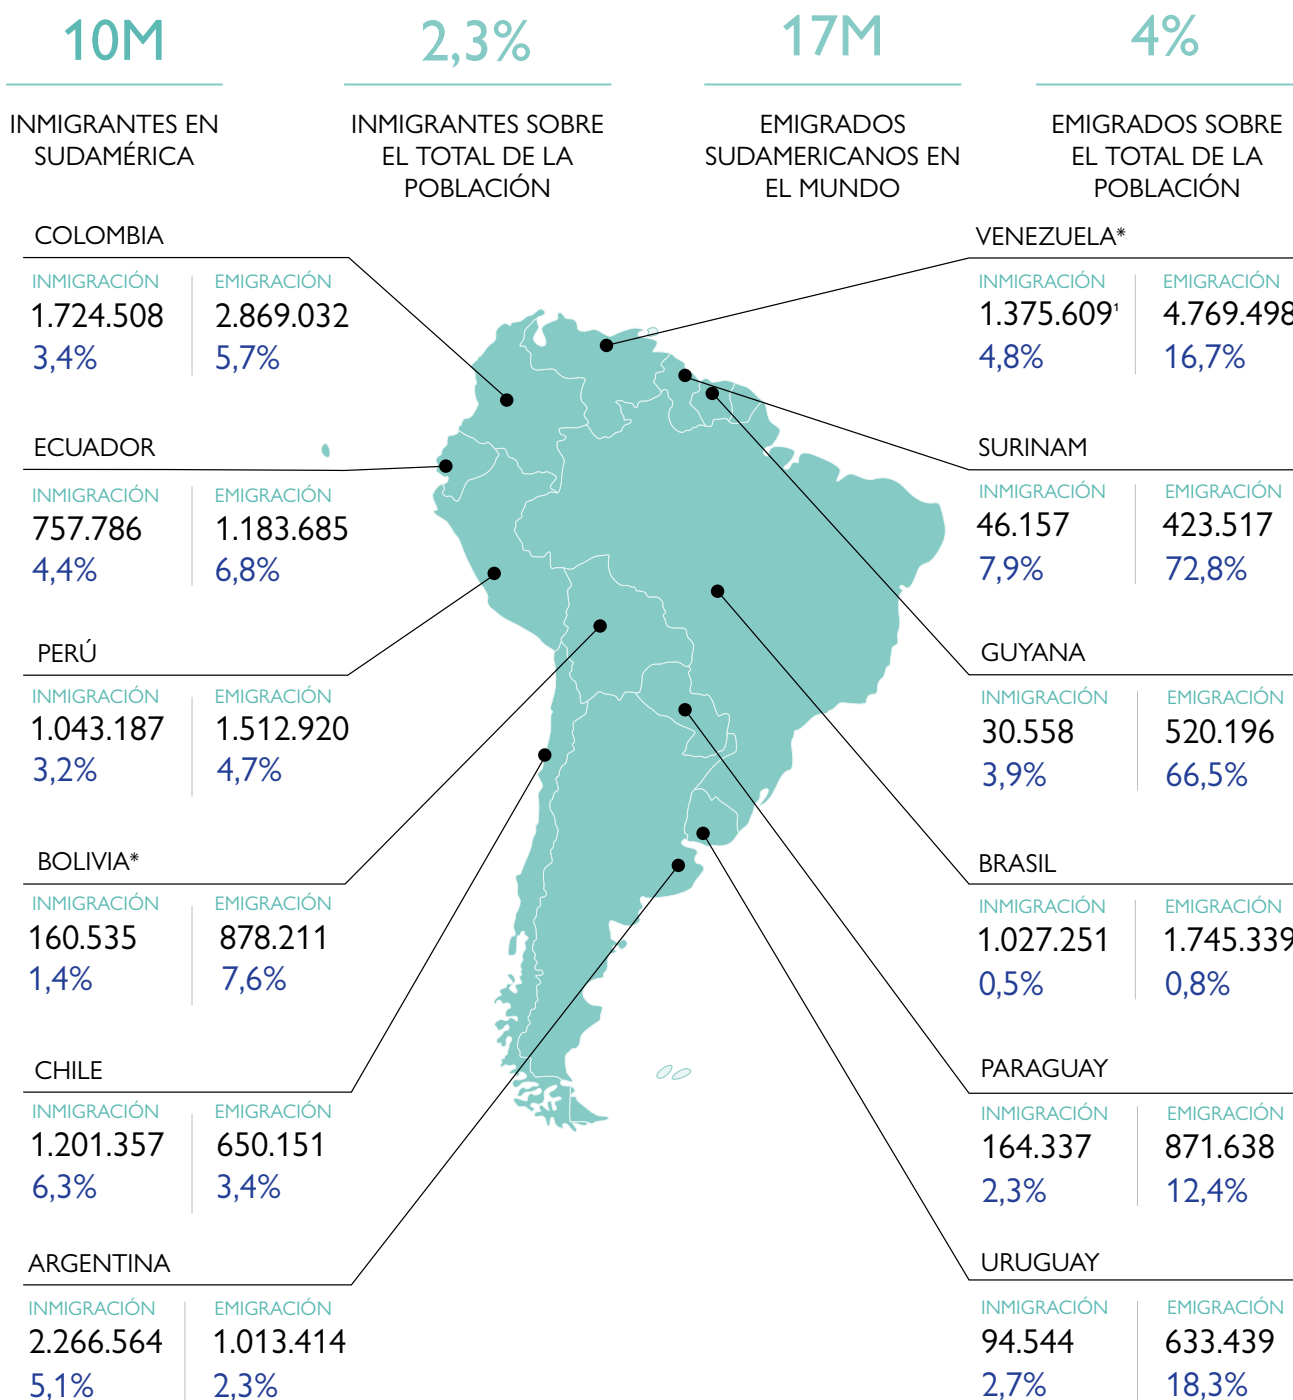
10M

INMIGRANTES EN SUDAMÉRICA

2,3%

INMIGRANTES SOBRE EL TOTAL DE LA POBLACIÓN

17M

EMIGRADOS SUDAMERICANOS EN EL MUNDO

4%

EMIGRADOS SOBRE EL TOTAL DE LA POBLACIÓN

COLOMBIA

| INMIGRACIÓN | EMIGRACIÓN |
|---|---|
| 1.724.508 | 2.869.032 |
| 3,4% | 5,7% |

ECUADOR

| INMIGRACIÓN | EMIGRACIÓN |
|---|---|
| 757.786 | 1.183.685 |
| 4,4% | 6,8% |

PERÚ

| INMIGRACIÓN | EMIGRACIÓN |
|---|---|
| 1.043.187 | 1.512.920 |
| 3,2% | 4,7% |

BOLIVIA*

| INMIGRACIÓN | EMIGRACIÓN |
|---|---|
| 160.535 | 878.211 |
| 1,4% | 7,6% |

CHILE

| INMIGRACIÓN | EMIGRACIÓN |
|---|---|
| 1.201.357 | 650.151 |
| 6,3% | 3,4% |

ARGENTINA

| INMIGRACIÓN | EMIGRACIÓN |
|---|---|
| 2.266.564 | 1.013.414 |
| 5,1% | 2,3% |

VENEZUELA*

| INMIGRACIÓN | EMIGRACIÓN |
|---|---|
| 1.375.609¹ | 4.769.498 |
| 4,8% | 16,7% |

SURINAM

| INMIGRACIÓN | EMIGRACIÓN |
|---|---|
| 46.157 | 423.517 |
| 7,9% | 72,8% |

GUYANA

| INMIGRACIÓN | EMIGRACIÓN |
|---|---|
| 30.558 | 520.196 |
| 3,9% | 66,5% |

BRASIL

| INMIGRACIÓN | EMIGRACIÓN |
|---|---|
| 1.027.251 | 1.745.339 |
| 0,5% | 0,8% |

PARAGUAY

| INMIGRACIÓN | EMIGRACIÓN |
|---|---|
| 164.337 | 871.638 |
| 2,3% | 12,4% |

URUGUAY

| INMIGRACIÓN | EMIGRACIÓN |
|---|---|
| 94.544 | 633.439 |
| 2,7% | 18,3% |